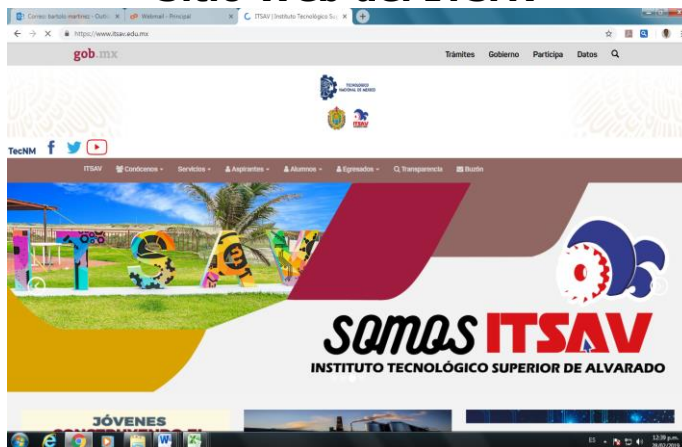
Correo: bartolo martinez - Outl ×
Webmail - Principal ×
ITSAV | Instituto Tecnológico Su ×
https://www.itsav.edu.mx

gob.mx
Trámites Gobierno Participa Datos

TECNOLÓGICO NACIONAL DE MÉXICO

TecNM

ITSAV Conócenos Servicios Aspirantes Alumnos Egresados Transparencia Buzón

SOMOS ITSAV
INSTITUTO TECNOLÓGICO SUPERIOR DE ALVARADO

JÓVENES

ES 12:39 p.m.